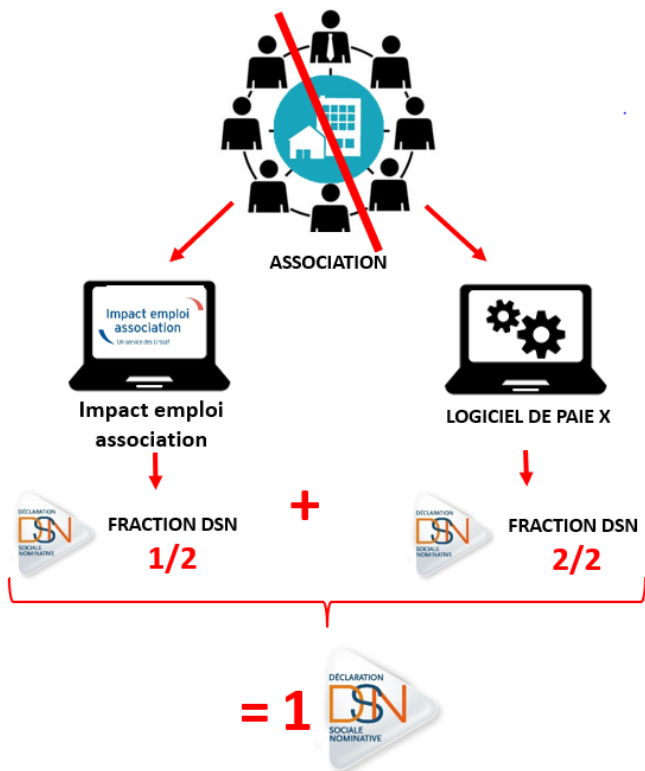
ASSOCIATION

Impact emploi association
Un service des Urssaf

Impact emploi association

LOGICIEL DE PAIE X

DÉCLARATION DSN SOCIALE NOMINATIVE

FRACTION DSN 1/2

+

DÉCLARATION DSN SOCIALE NOMINATIVE

FRACTION DSN 2/2

= 1

DÉCLARATION DSN SOCIALE NOMINATIVE